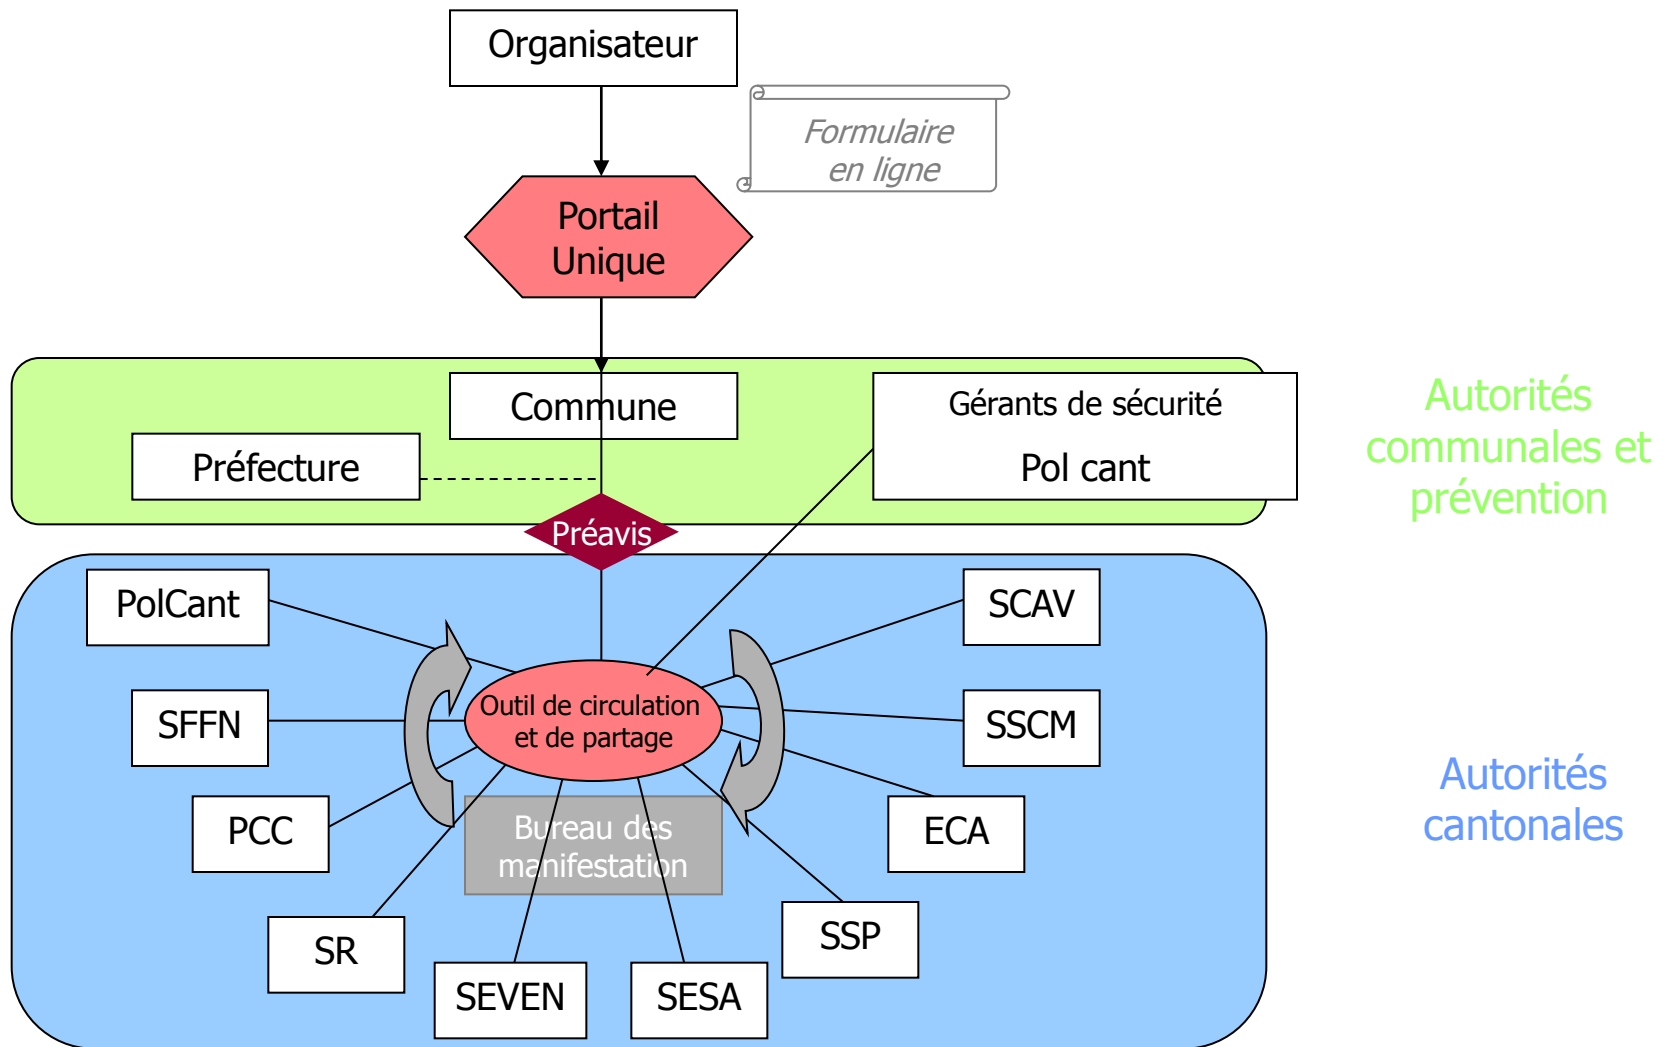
Organisateur

Formulaire en ligne

Portail Unique

Commune

Gérants de sécurité

Pol cant

Préfecture

Autorités communales et prévention

Préavis

PolCant

SCAV

SFFN

Outil de circulation et de partage

SSCM

PCC

Bureau des manifestation

ECA

Autorités cantonales

SR

SSP

SEVEN

SESA